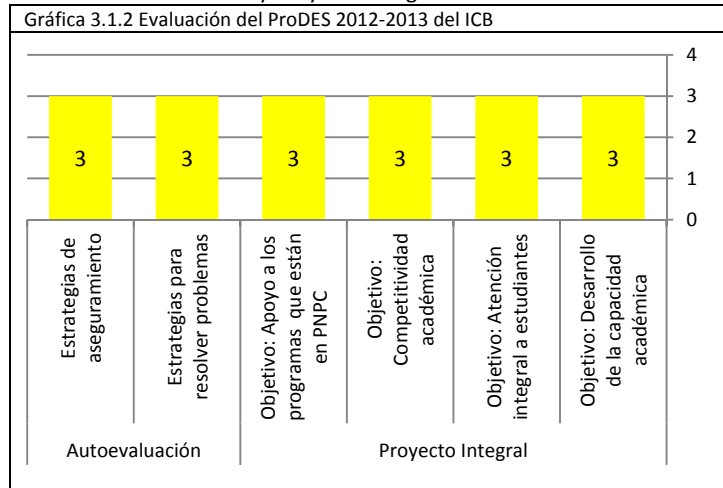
Gráfica 3.1.2 Evaluación del ProDES 2012-2013 del ICB

| | | | | | | |
|---|---|---|---|---|---|---|
| | 3 | 3 | 3 | 3 | 3 | 3 |
| | Estrategias de aseguramiento | Estrategias para resolver problemas | Objetivo: Apoyo a los programas que están en PNPC | Objetivo: Competitividad académica | Objetivo: Atención integral a estudiantes | Objetivo: Desarrollo de la capacidad académica |
| | Autoevaluación | | Proyecto Integral | | | |

4
3
2
1
0